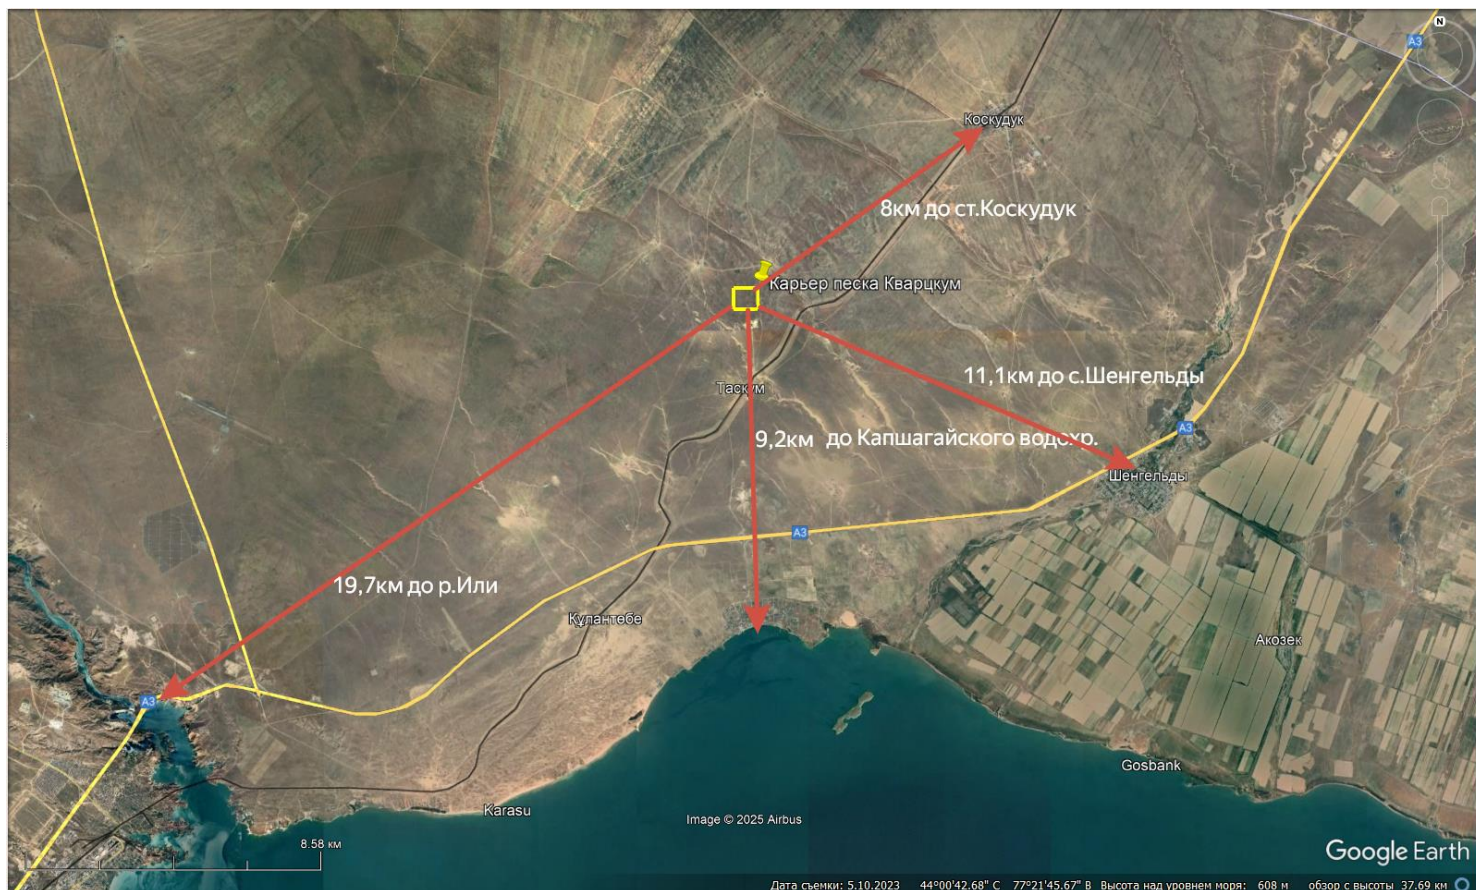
N
A3
Коскудук
8км до ст.Коскудук
Карьер песка Кварцкум
11,1км до с.Шенгельды
Таскум
9,2км до Капшагайского водохр.
A3
Шенгельды
A3
19,7км до р.Или
Кулантебе
Акозек
A3
Gosbank
Karasu
Image © 2025 Airbus
8.58 км
Google Earth
Дата съемки: 5.10.2023 44°00'42.68" С 77°21'45.67" В Высота над уровнем моря: 608 м обзор с высоты 37.69 км